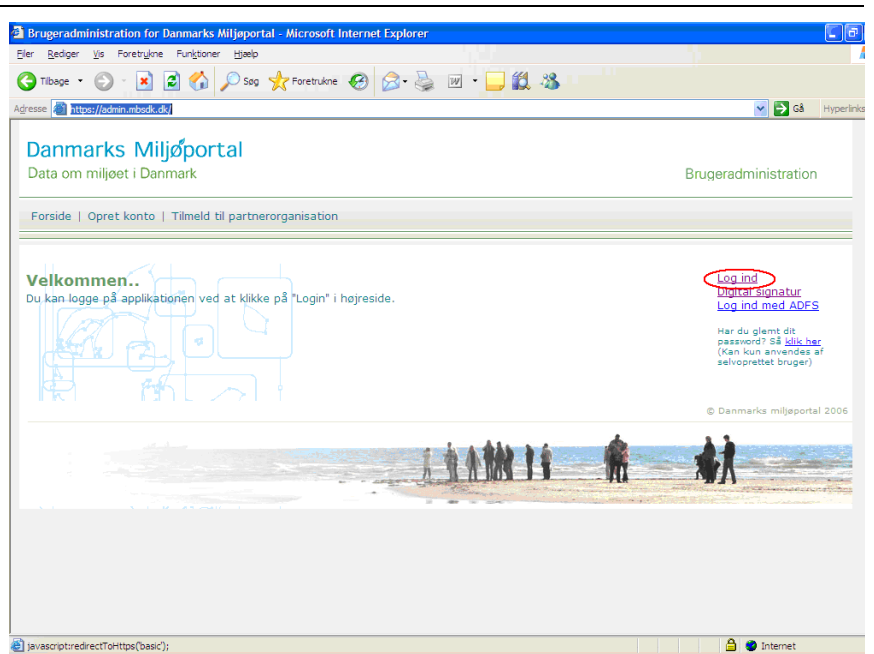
Brugeradministration for Danmarks Miljøportal - Microsoft Internet Explorer

Filer Rediger Vis Foretrukne Funktioner Hjælp

Tilbage Søg Foretrukne

Adresse https://admin.mbsdk.dk/ Gå Hyperlinks

Danmarks Miljøportal
Data om miljøet i Danmark

Brugeradministration

Forside | Opret konto | Tilmeld til partnerorganisation

Velkommen..
Du kan logge på applikationen ved at klikke på "Login" i højreside.

Log ind
Digital signatur
Log ind med ADFS

Har du glemt dit password? Så klik her (Kan kun anvendes af selvoprettet bruger)

© Danmarks miljøportal 2006

javascript:redirectToHttps('basic');

Internet